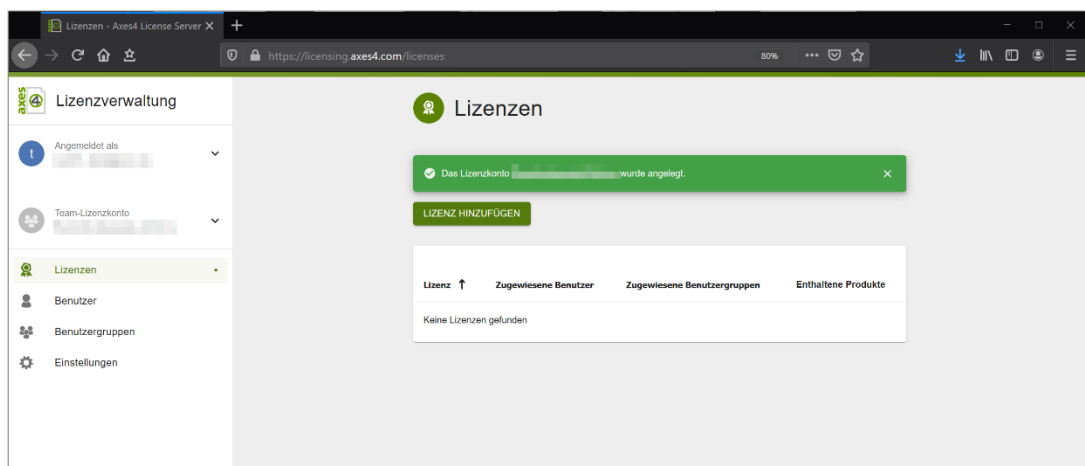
Lizenzen - Axes4 License Server ×

https://licensing.axes4.com/licenses

80%

axes4 Lizenzverwaltung

Angemeldet als
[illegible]

Team-Lizenzkonto
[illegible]

Lizenzen

Benutzer

Benutzergruppen

Einstellungen

Lizenzen

Das Lizenzkonto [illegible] wurde angelegt.

LIZENZ HINZUFÜGEN

| Lizenz ↑ | Zugewiesene Benutzer | Zugewiesene Benutzergruppen | Enthaltene Produkte |
|---|---|---|---|
| Keine Lizenzen gefunden | | | |